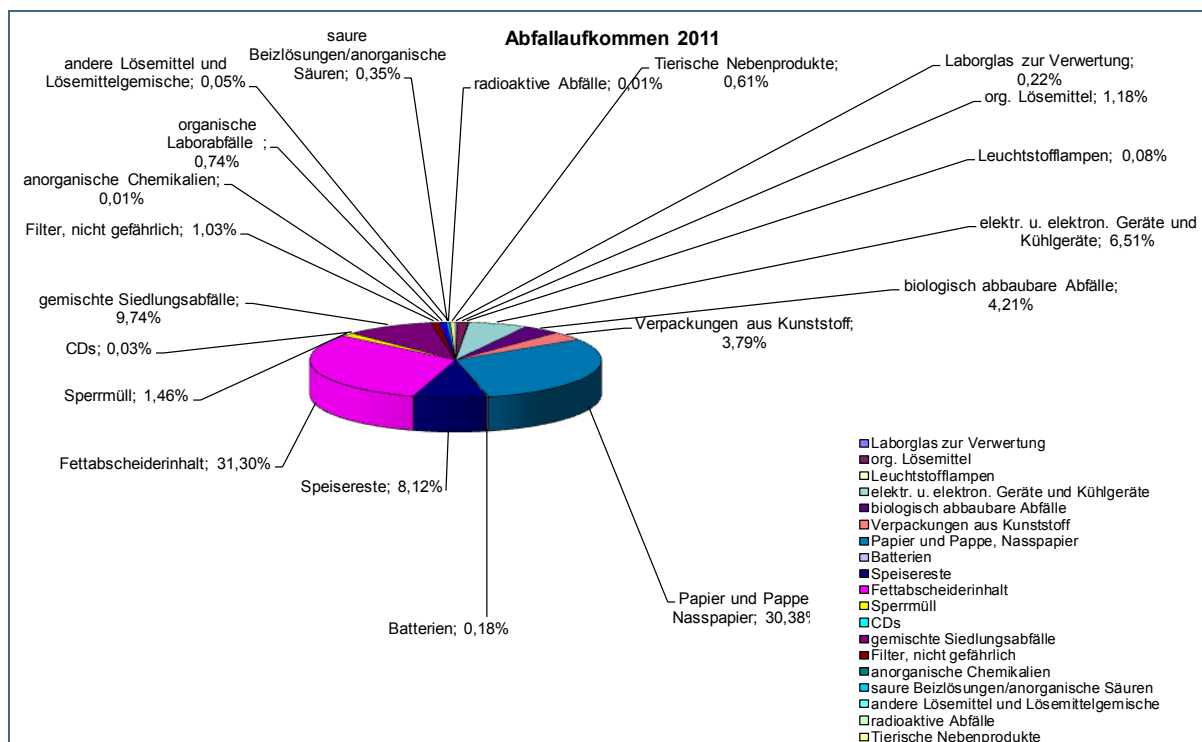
Abfallaufkommen 2011

saure Beizlösungen/anorganische Säuren; 0,35%

andere Lösemittel und Lösemittelgemische; 0,05%

radioaktive Abfälle; 0,01%

Tierische Nebenprodukte; 0,61%

Laborglas zur Verwertung; 0,22%

org. Lösemittel; 1,18%

organische Laborabfälle ; 0,74%

Leuchtstofflampen; 0,08%

anorganische Chemikalien; 0,01%

elektr. u. elektron. Geräte und Kühlgeräte; 6,51%

Filter, nicht gefährlich; 1,03%

biologisch abbaubare Abfälle; 4,21%

gemischte Siedlungsabfälle; 9,74%

Verpackungen aus Kunststoff; 3,79%

CDs; 0,03%

Sperrmüll; 1,46%

Fettabscheiderinhalt; 31,30%

Speisereste; 8,12%

Batterien; 0,18%

Papier und Pappe Nasspapier; 30,38%

Laborglas zur Verwertung
org. Lösemittel
Leuchtstofflampen
elektr. u. elektron. Geräte und Kühlgeräte
biologisch abbaubare Abfälle
Verpackungen aus Kunststoff
Papier und Pappe, Nasspapier
Batterien
Speisereste
Fettabscheiderinhalt
Sperrmüll
CDs
gemischte Siedlungsabfälle
Filter, nicht gefährlich
anorganische Chemikalien
saure Beizlösungen/anorganische Säuren
andere Lösemittel und Lösemittelgemische
radioaktive Abfälle
Tierische Nebenprodukte